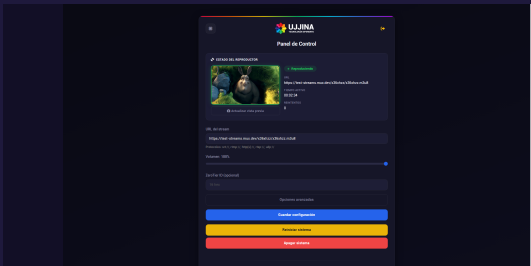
UJJINA

Panel de Control

ESTADO DEL REPRODUCTOR

Reproduciendo

https://test-streams.mux.dev/x36xhzz/x36xhzz.m3u8

00:02:34

1

URL de Stream

https://test-streams.mux.dev/x36xhzz/x36xhzz.m3u8

Volumen: 100%

Opciones avanzadas

Guardar configuración

Reiniciar sistema

Apagar sistema